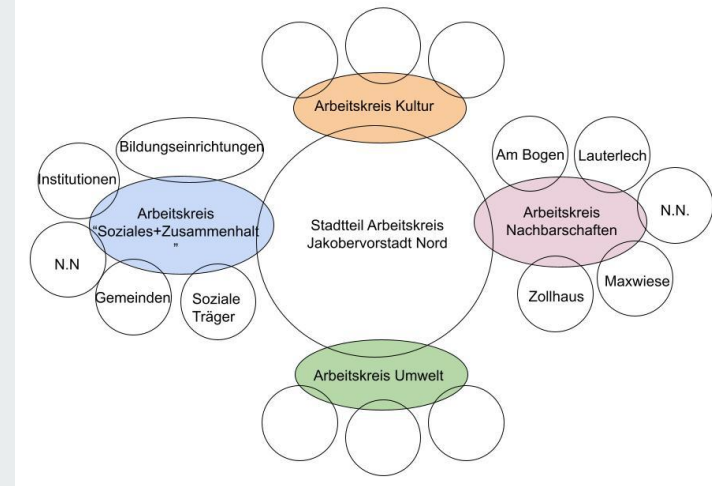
Arbeitskreis Kultur

Bildungseinrichtungen

Institutionen

Arbeitskreis "Soziales+Zusammenhalt"

N.N

Gemeinden

Soziale Träger

Stadtteil Arbeitskreis Jakobervorstadt Nord

Am Bogen

Lauterlech

N.N.

Arbeitskreis Nachbarschaften

Maxwiese

Zollhaus

Arbeitskreis Umwelt